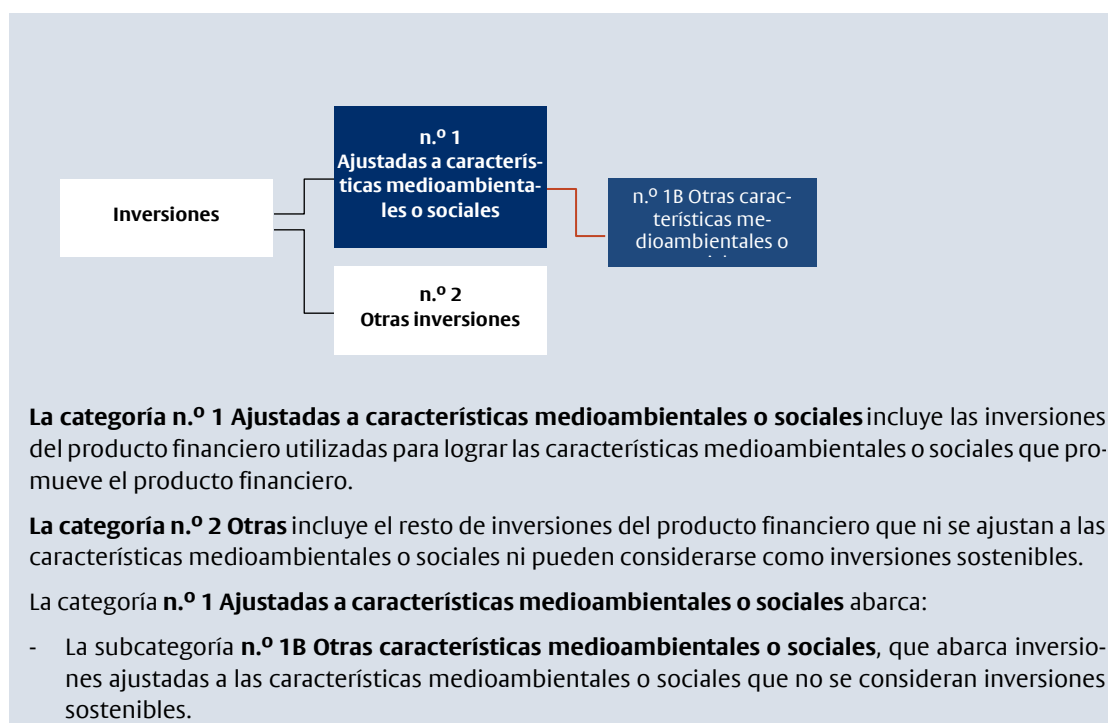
Inversiones

n.º 1
Ajustadas a características medioambientales o sociales

n.º 1B Otras características medioambientales o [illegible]

n.º 2
Otras inversiones

**La categoría n.º 1 Ajustadas a características medioambientales o sociales** incluye las inversiones del producto financiero utilizadas para lograr las características medioambientales o sociales que promueve el producto financiero.

**La categoría n.º 2 Otras** incluye el resto de inversiones del producto financiero que ni se ajustan a las características medioambientales o sociales ni pueden considerarse como inversiones sostenibles.

La categoría **n.º 1 Ajustadas a características medioambientales o sociales** abarca:

- La subcategoría **n.º 1B Otras características medioambientales o sociales**, que abarca inversiones ajustadas a las características medioambientales o sociales que no se consideran inversiones sostenibles.